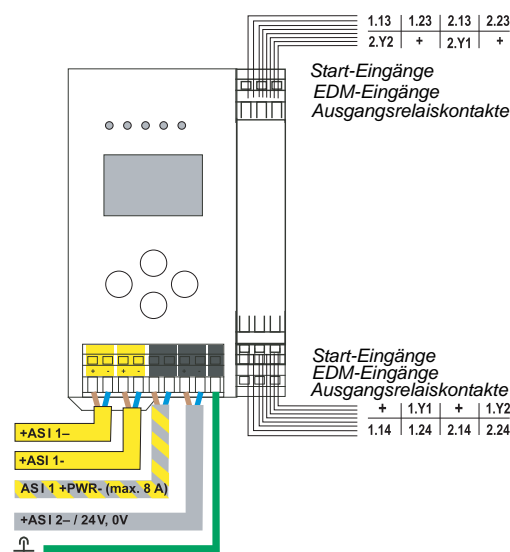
| 1.13 | 1.23 | 2.13 | 2.23 |
|---|---|---|---|
| 2.Y2 | + | 2.Y1 | + |

Start-Eingänge
EDM-Eingänge
Ausgangsrelaiskontakte

+ - + -

Start-Eingänge
EDM-Eingänge
Ausgangsrelaiskontakte

| + | 1.Y1 | + | 1.Y2 |
|---|---|---|---|
| 1.14 | 1.24 | 2.14 | 2.24 |

+ASI 1–
+ASI 1-
ASI 1 +PWR- (max. 8 A)
+ASI 2– / 24V, 0V